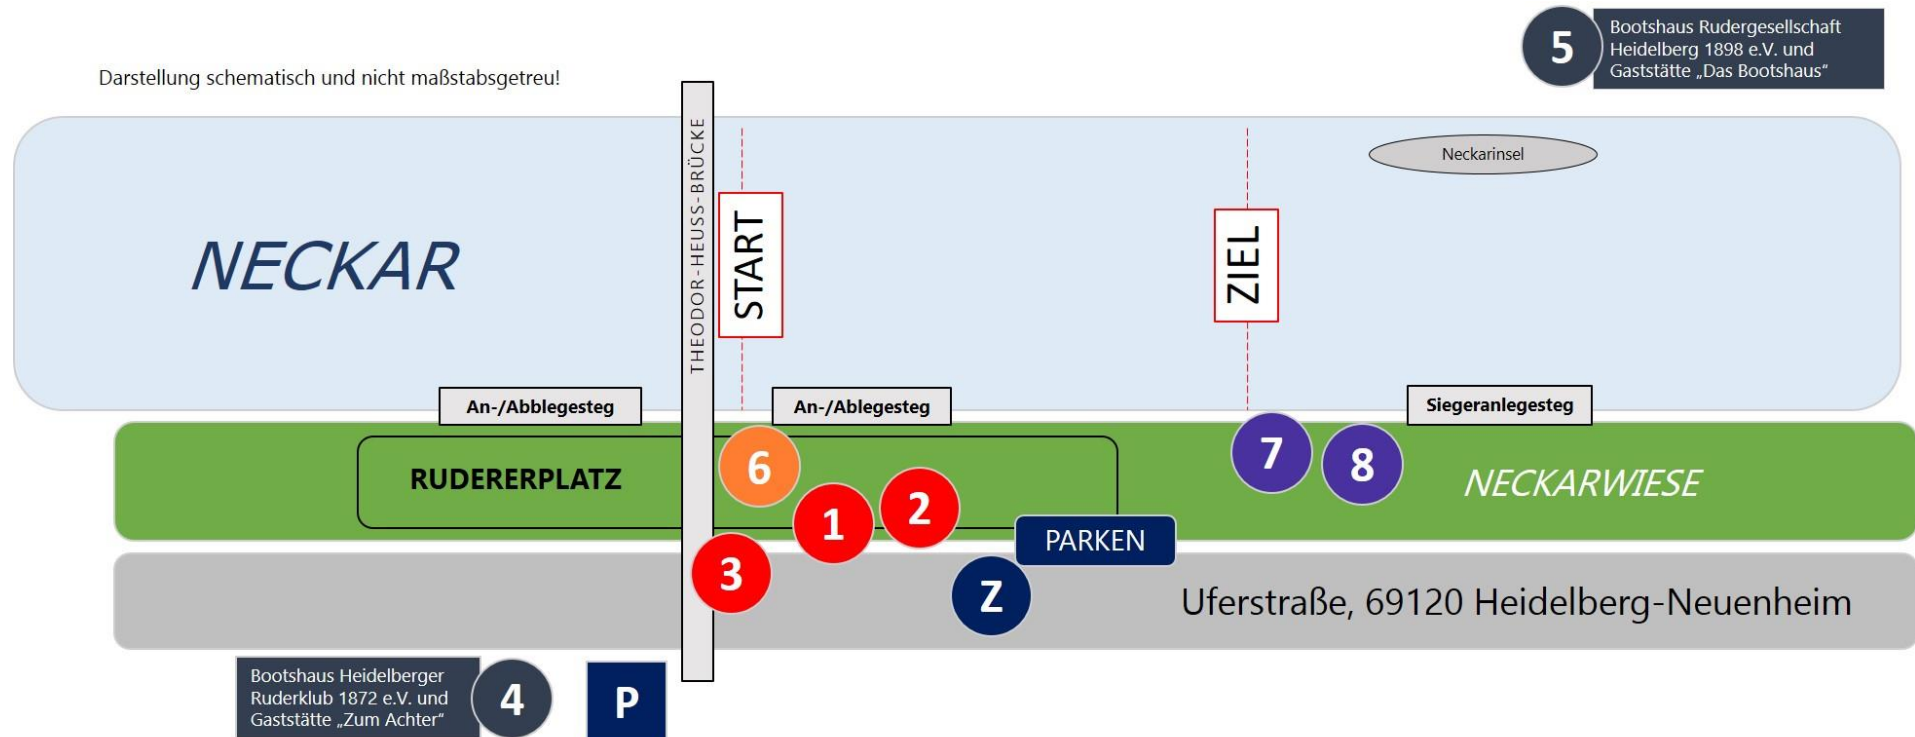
5
Bootshaus Rudergesellschaft Heidelberg 1898 e.V. und Gaststätte „Das Bootshaus"

Darstellung schematisch und nicht maßstabsgetreu!

THEODOR-HEUSS-BRÜCKE

START

ZIEL

Neckarinsel

NECKAR

An-/Abblegesteg

An-/Ablegesteg

Siegeranlegesteg

RUDERERPLATZ

6

1

2

7

8

NECKARWIESE

PARKEN

3

Z

Uferstraße, 69120 Heidelberg-Neuenheim

Bootshaus Heidelberger Ruderklub 1872 e.V. und Gaststätte „Zum Achter"

4

P